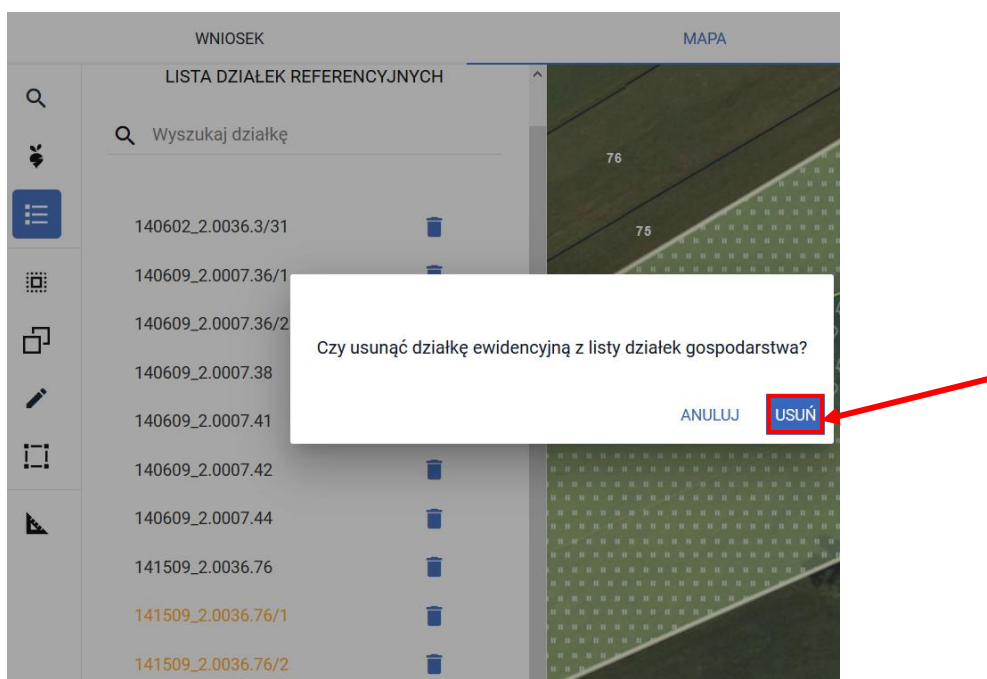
WNIOSEK

MAPA

LISTA DZIAŁEK REFERENCYJNYCH

Wyszukaj działkę

140602_2.0036.3/31

140609_2.0007.36/1

140609_2.0007.36/2

140609_2.0007.38

140609_2.0007.41

140609_2.0007.42

140609_2.0007.44

141509_2.0036.76

141509_2.0036.76/1

141509_2.0036.76/2

76

75

Czy usunąć działkę ewidencyjną z listy działek gospodarstwa?

ANULUJ

USUŃ